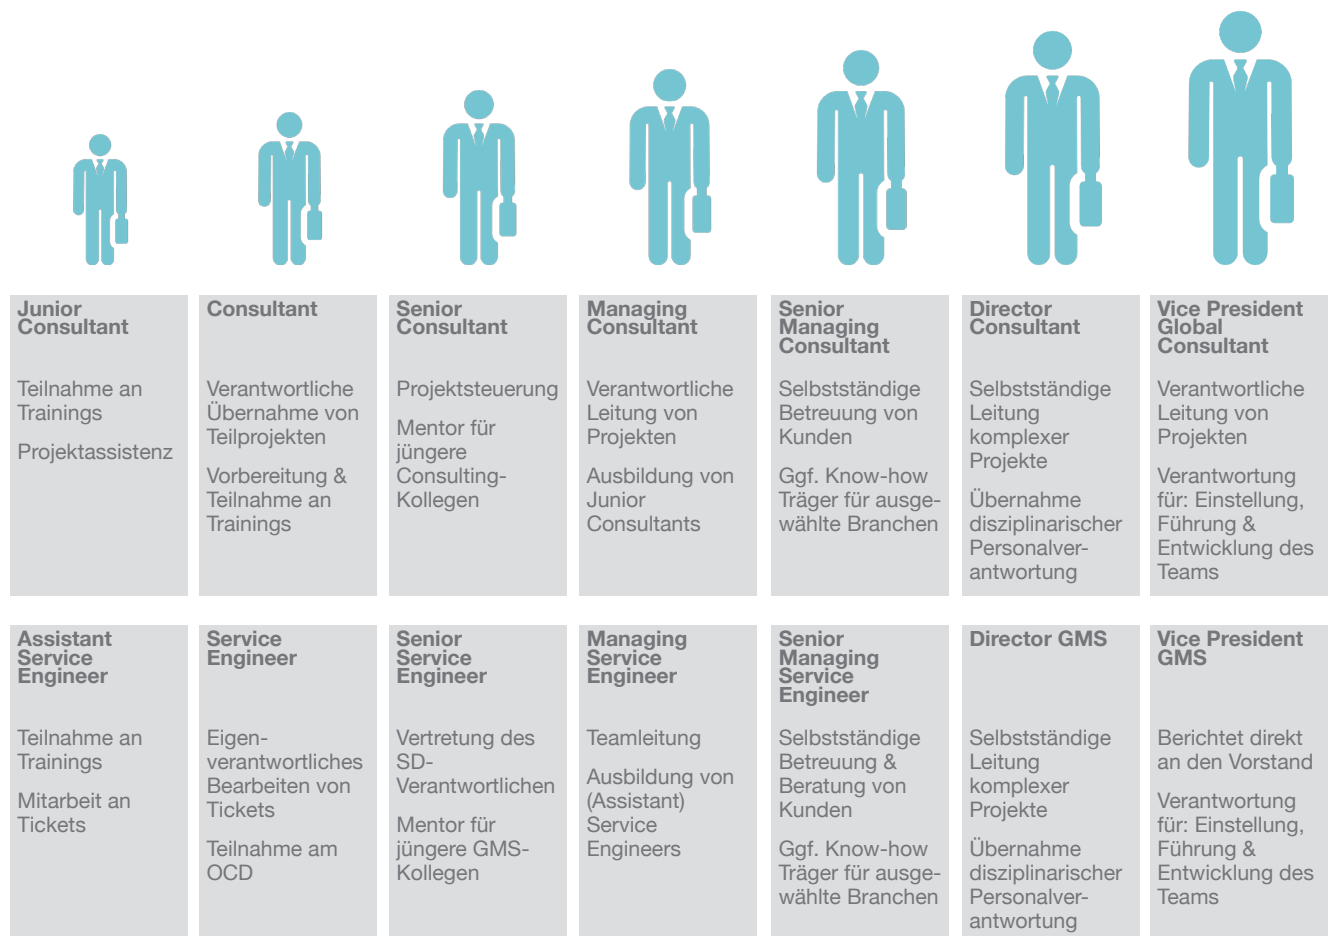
Junior Consultant

Teilnahme an Trainings

Projektassistenz

Consultant

Verantwortliche Übernahme von Teilprojekten

Vorbereitung & Teilnahme an Trainings

Senior Consultant

Projektsteuerung

Mentor für jüngere Consulting-Kollegen

Managing Consultant

Verantwortliche Leitung von Projekten

Ausbildung von Junior Consultants

Senior Managing Consultant

Selbstständige Betreuung von Kunden

Ggf. Know-how Träger für ausgewählte Branchen

Director Consultant

Selbstständige Leitung komplexer Projekte

Übernahme disziplinarischer Personalverantwortung

Vice President Global Consultant

Verantwortliche Leitung von Projekten

Verantwortung für: Einstellung, Führung & Entwicklung des Teams

Assistant Service Engineer

Teilnahme an Trainings

Mitarbeit an Tickets

Service Engineer

Eigenverantwortliches Bearbeiten von Tickets

Teilnahme am OCD

Senior Service Engineer

Vertretung des SD-Verantwortlichen

Mentor für jüngere GMS-Kollegen

Managing Service Engineer

Teamleitung

Ausbildung von (Assistant) Service Engineers

Senior Managing Service Engineer

Selbstständige Betreuung & Beratung von Kunden

Ggf. Know-how Träger für ausgewählte Branchen

Director GMS

Selbstständige Leitung komplexer Projekte

Übernahme disziplinarischer Personalverantwortung

Vice President GMS

Berichtet direkt an den Vorstand

Verantwortung für: Einstellung, Führung & Entwicklung des Teams